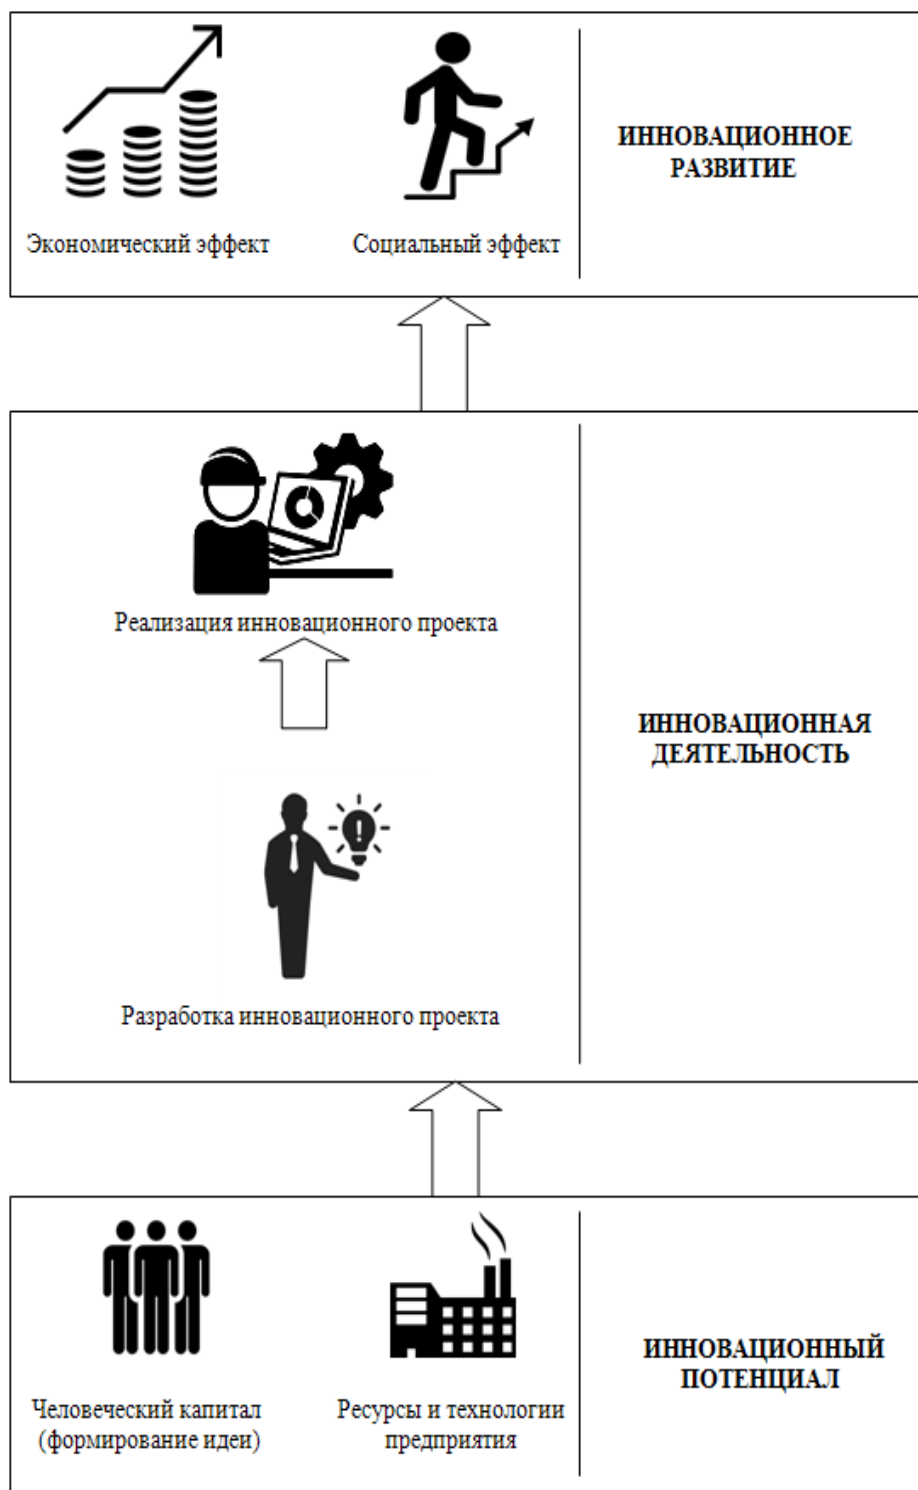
Экономический эффект

Социальный эффект

ИННОВАЦИОННОЕ РАЗВИТИЕ

Реализация инновационного проекта

ИННОВАЦИОННАЯ ДЕЯТЕЛЬНОСТЬ

Разработка инновационного проекта

Человеческий капитал (формирование идеи)

Ресурсы и технологии предприятия

ИННОВАЦИОННЫЙ ПОТЕНЦИАЛ